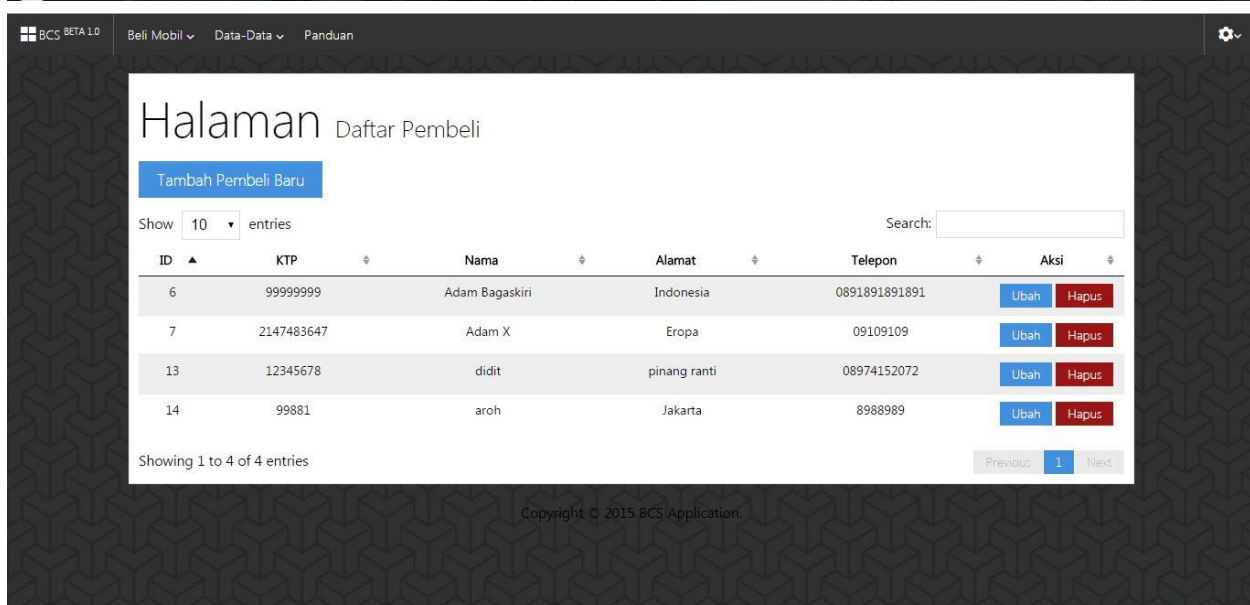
BCS BETA 1.0 Beli Mobil Data-Data Panduan

Halaman Daftar Pembeli

Tambah Pembeli Baru

Show 10 entries

Search:

| ID | KTP | Nama | Alamat | Telepon | Aksi |
|---|---|---|---|---|---|
| 6 | 99999999 | Adam Bagaskiri | Indonesia | 0891891891891 | Ubah Hapus |
| 7 | 2147483647 | Adam X | Eropa | 09109109 | Ubah Hapus |
| 13 | 12345678 | didit | pinang ranti | 08974152072 | Ubah Hapus |
| 14 | 99881 | aroh | Jakarta | 8988989 | Ubah Hapus |

Showing 1 to 4 of 4 entries

Previous 1 Next

Copyright © 2015 BCS Application.